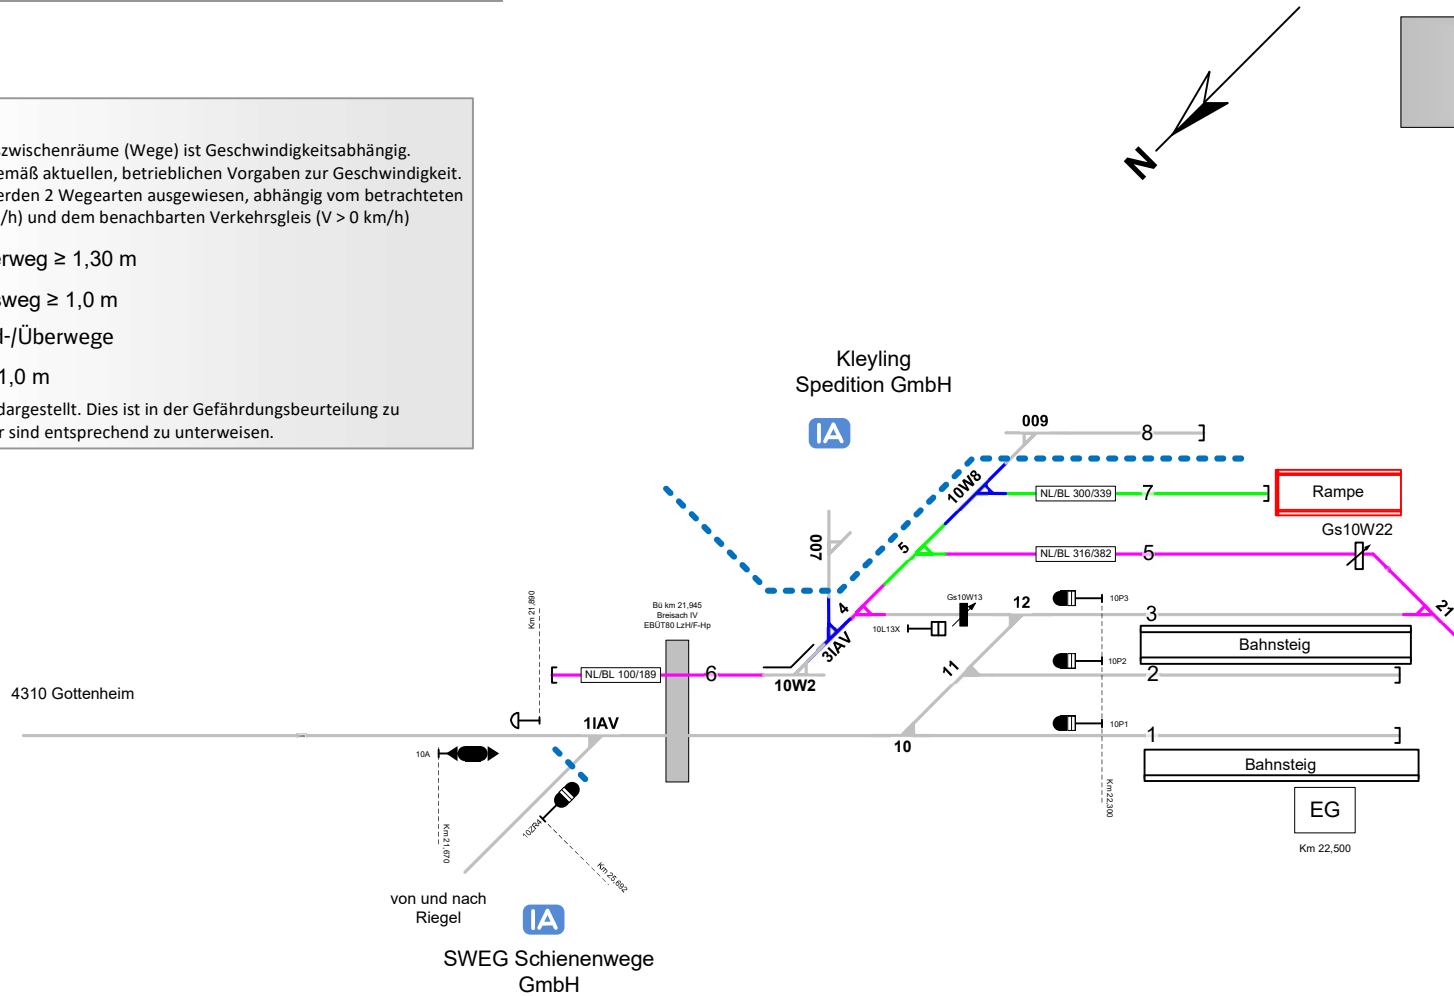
zwischenräume (Wege) ist Geschwindigkeitsabhängig.
emäß aktuellen, betrieblichen Vorgaben zur Geschwindigkeit.
erden 2 Wegearten ausgewiesen, abhängig vom betrachteten
/h) und dem benachbarten Verkehrsgleis (V > 0 km/h)

rweg ≥ 1,30 m

sweg ≥ 1,0 m

l-/Überwege

1,0 m

dargestellt. Dies ist in der Gefährdungsbeurteilung zu
r sind entsprechend zu unterweisen.

N

Kleyling
Spedition GmbH

IA

009

8

10W8

NL/BL 300/339

7

Rampe

Gs10W22

007

5

NL/BL 316/382

5

21

4

Gs10W13

12

10P3

3

10L13X

3IAV

Bahnsteig

11

10P2

2

Km 21,890

Bü km 21,945
Breisach IV
EBÜT80 LzH/F-Hp

NL/BL 100/189

6

10W2

4310 Gottenheim

1IAV

10P1

1

10A

10

Bahnsteig

Km 22,300

EG

Km 22,500

102R4

Km 21,670

Km 25,692

von und nach
Riegel

IA

SWEG Schienenwege
GmbH